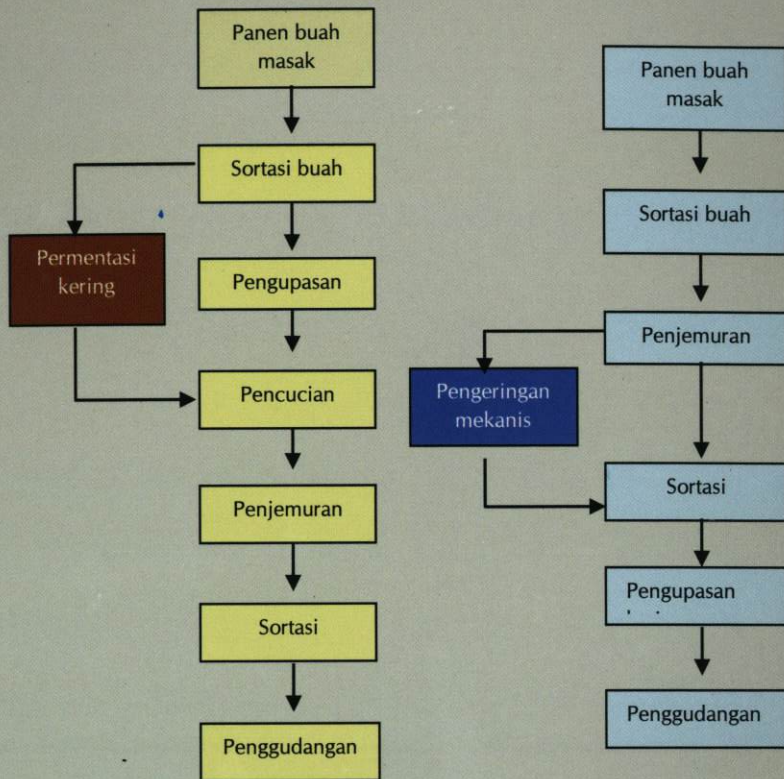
Panen buah masak

Sortasi buah

Permentasi kering

Pengupasan

Pencucian

Penjemuran

Sortasi

Penggudangan

Panen buah masak

Sortasi buah

Penjemuran

Pengeringan mekanis

Sortasi

Pengupasan

Penggudangan